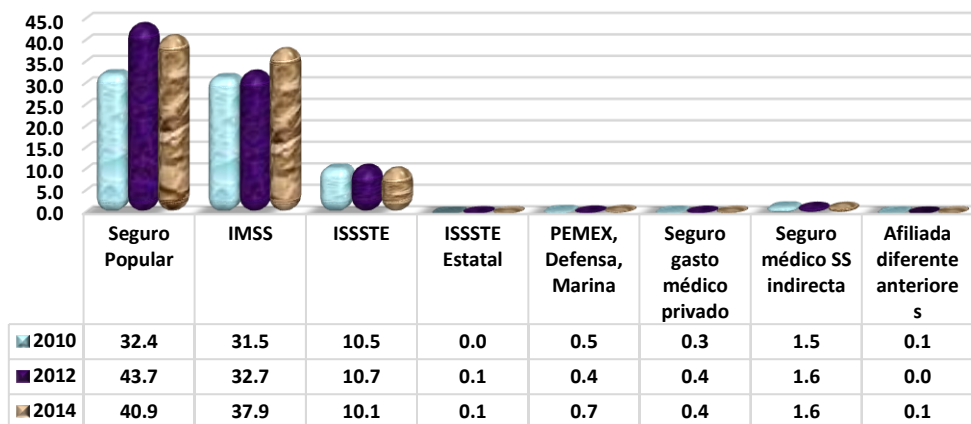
45.0
40.0
35.0
30.0
25.0
20.0
15.0
10.0
5.0
0.0

| | Seguro Popular | IMSS | ISSSTE | ISSSTE Estatal | PEMEX, Defensa, Marina | Seguro gasto médico privado | Seguro médico SS indirecta | Afiliada diferente anteriore s |
|---|---|---|---|---|---|---|---|---|
| 2010 | 32.4 | 31.5 | 10.5 | 0.0 | 0.5 | 0.3 | 1.5 | 0.1 |
| 2012 | 43.7 | 32.7 | 10.7 | 0.1 | 0.4 | 0.4 | 1.6 | 0.0 |
| 2014 | 40.9 | 37.9 | 10.1 | 0.1 | 0.7 | 0.4 | 1.6 | 0.1 |